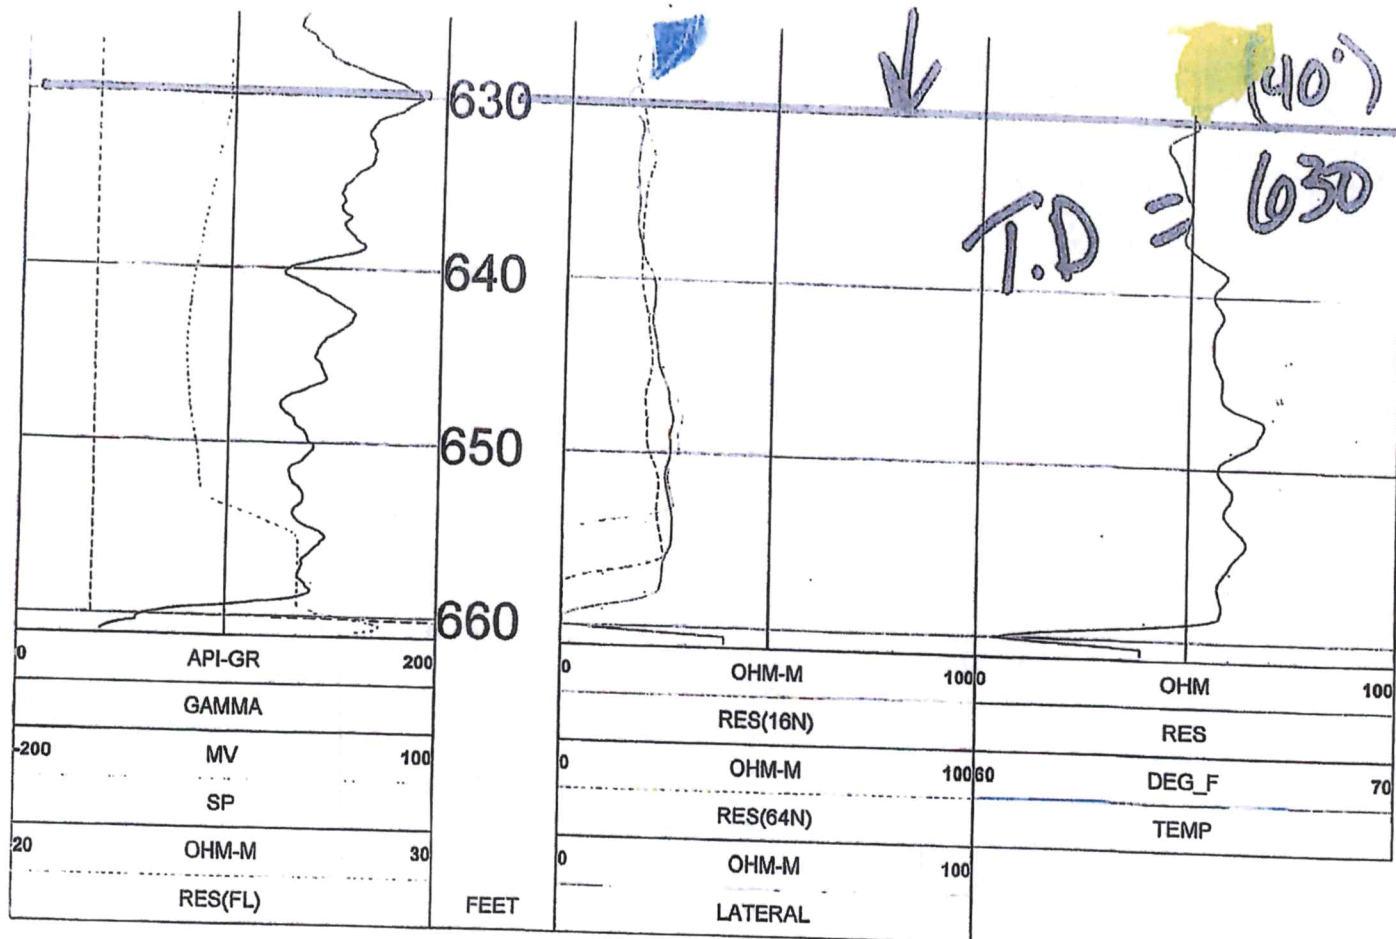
630
640
650
660

(40')
T.D = 630

| 0 | API-GR | 200 |
|---|---|---|
| | GAMMA | |
| -200 | MV | 100 |
| | SP | |
| 20 | OHM-M | 30 |
| | RES(FL) | |

FEET

| 0 | OHM-M | 100 |
|---|---|---|
| | RES(16N) | |
| 0 | OHM-M | 100 |
| | RES(64N) | |
| 0 | OHM-M | 100 |
| | LATERAL | |

| 0 | OHM | 100 |
|---|---|---|
| | RES | |
| 60 | DEG_F | 70 |
| | TEMP | |